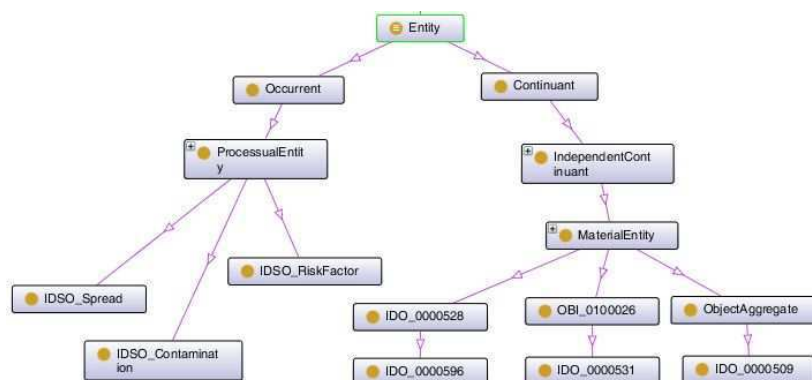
Entity

Occurrent

Continuant

ProcessualEntity

IndependentContinuant

MaterialEntity

IDSO_RiskFactor

IDSO_Spread

IDSO_Contamination

IDO_0000528

OBI_0100026

ObjectAggregate

IDO_0000596

IDO_0000531

IDO_0000509